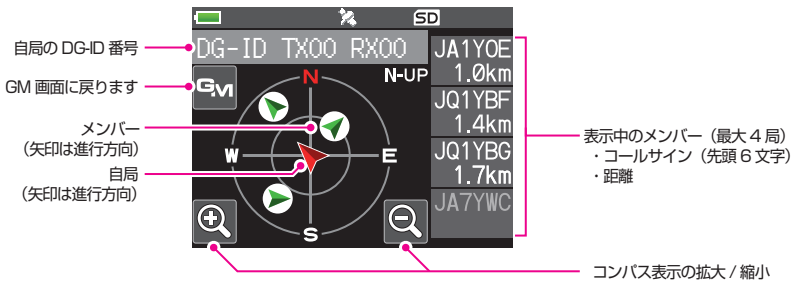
SD

自局の DG-ID 番号

DG-ID TX00 RX00

GM 画面に戻ります

GM

N

N-UP

メンバー
（矢印は進行方向）

W

E

自局
（矢印は進行方向）

S

JA1YOE
1.0km
JQ1YBF
1.4km
JQ1YBG
1.7km
JA7YWC

表示中のメンバー（最大４局）
・コールサイン（先頭６文字）
・距離

コンパス表示の拡大 / 縮小